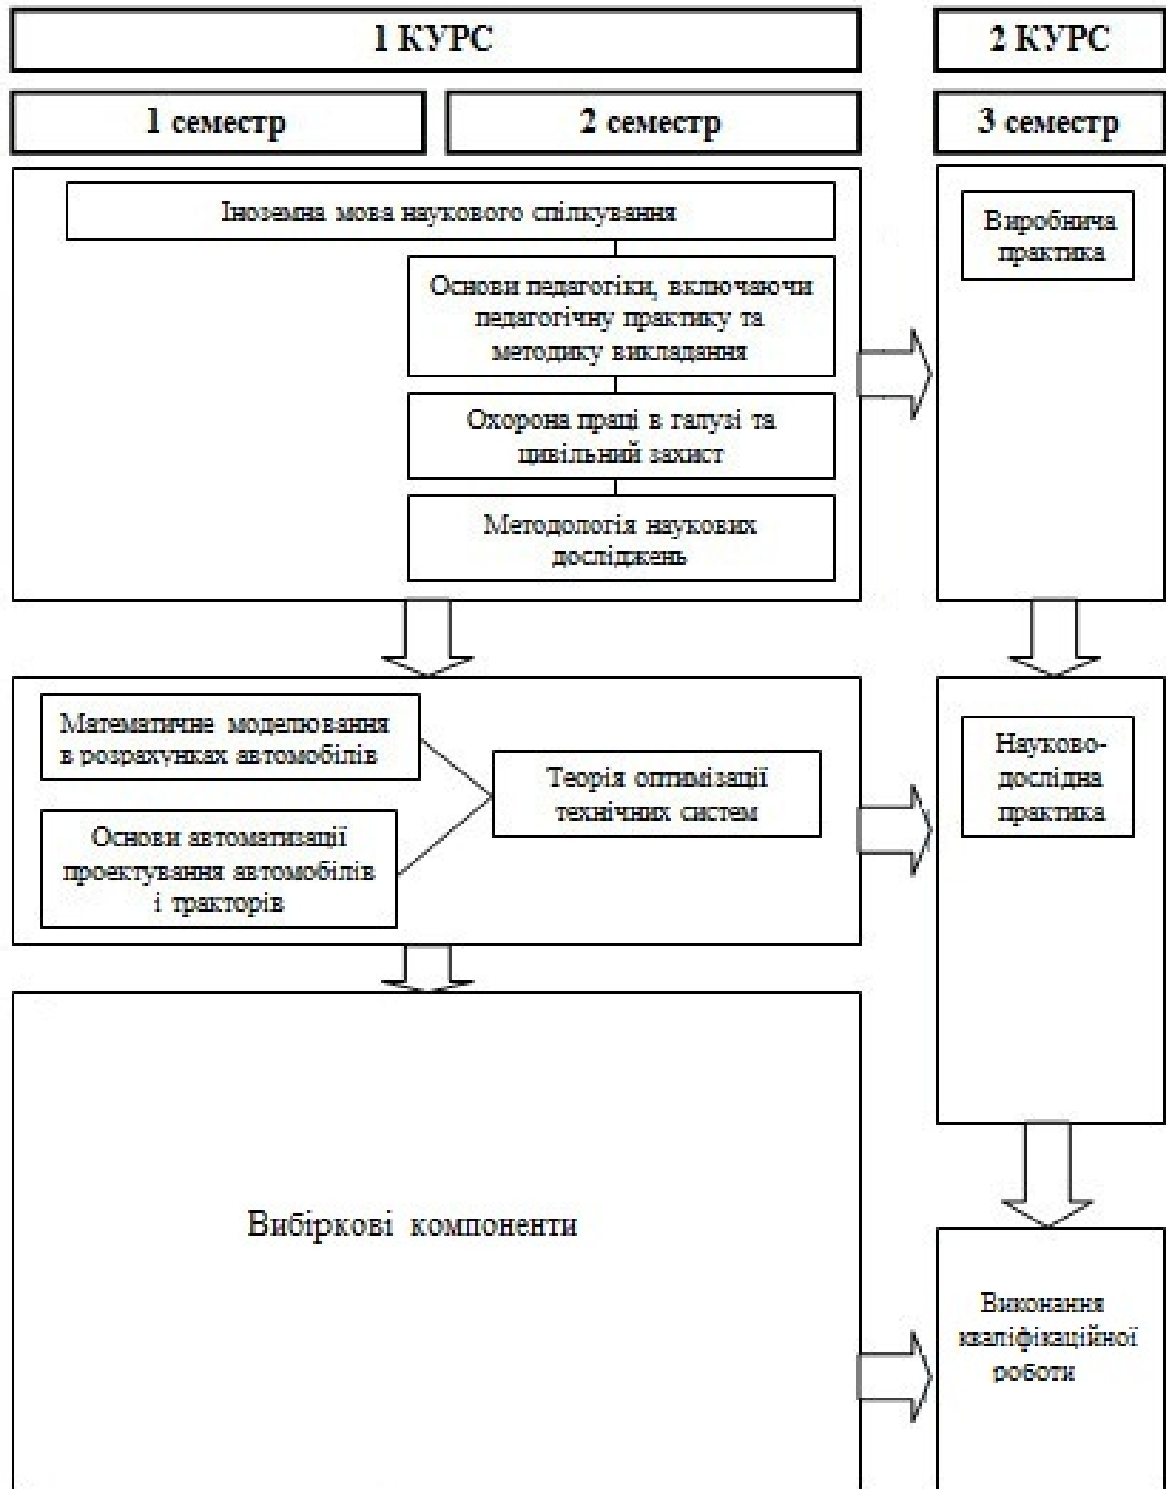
1 КУРС

2 КУРС

1 семестр

2 семестр

3 семестр

Іноземна мова наукового спілкування

Основи педагогіки, включаючи педагогічну практику та методику викладання

Охорона праці в галузі та цивільний захист

Методологія наукових досліджень

Виробнича практика

Математичне моделювання в розрахунках автомобілів

Основи автоматизації проектування автомобілів і тракторів

Теорія оптимізації технічних систем

Науково-дослідна практика

Вибіркові компоненти

Виконання кваліфікаційної роботи